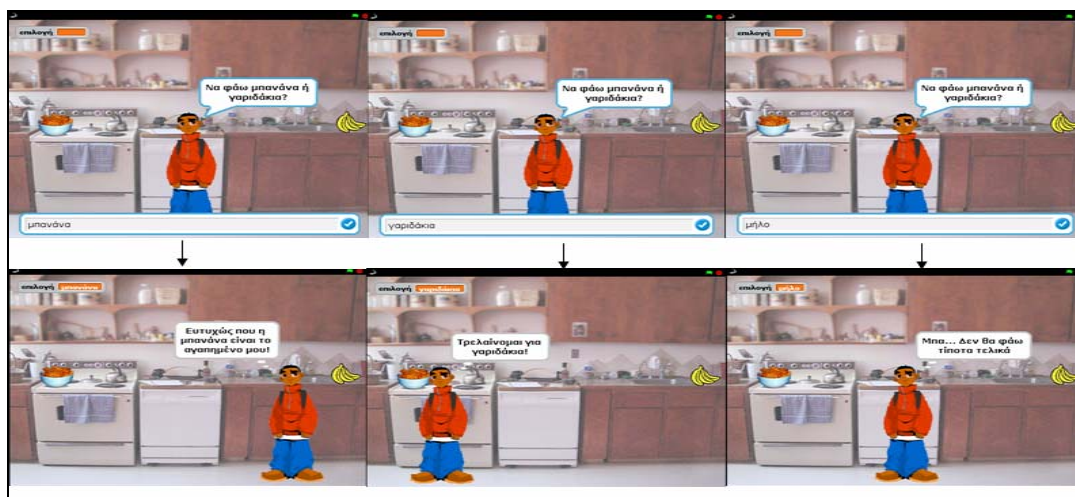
επιλογή

Να φάω μπανάνα ή γαριδάκια?

μπανάνα

επιλογή

Να φάω μπανάνα ή γαριδάκια?

γαριδάκια

επιλογή

Να φάω μπανάνα ή γαριδάκια?

μήλο

επιλογή μπανάνα

Ευτυχώς που η μπανάνα είναι το αγαπημένο μου!

επιλογή γαριδάκια

Τρελαίνομαι για γαριδάκια!

επιλογή μήλο

Μπα... Δεν θα φάω τίποτα τελικά